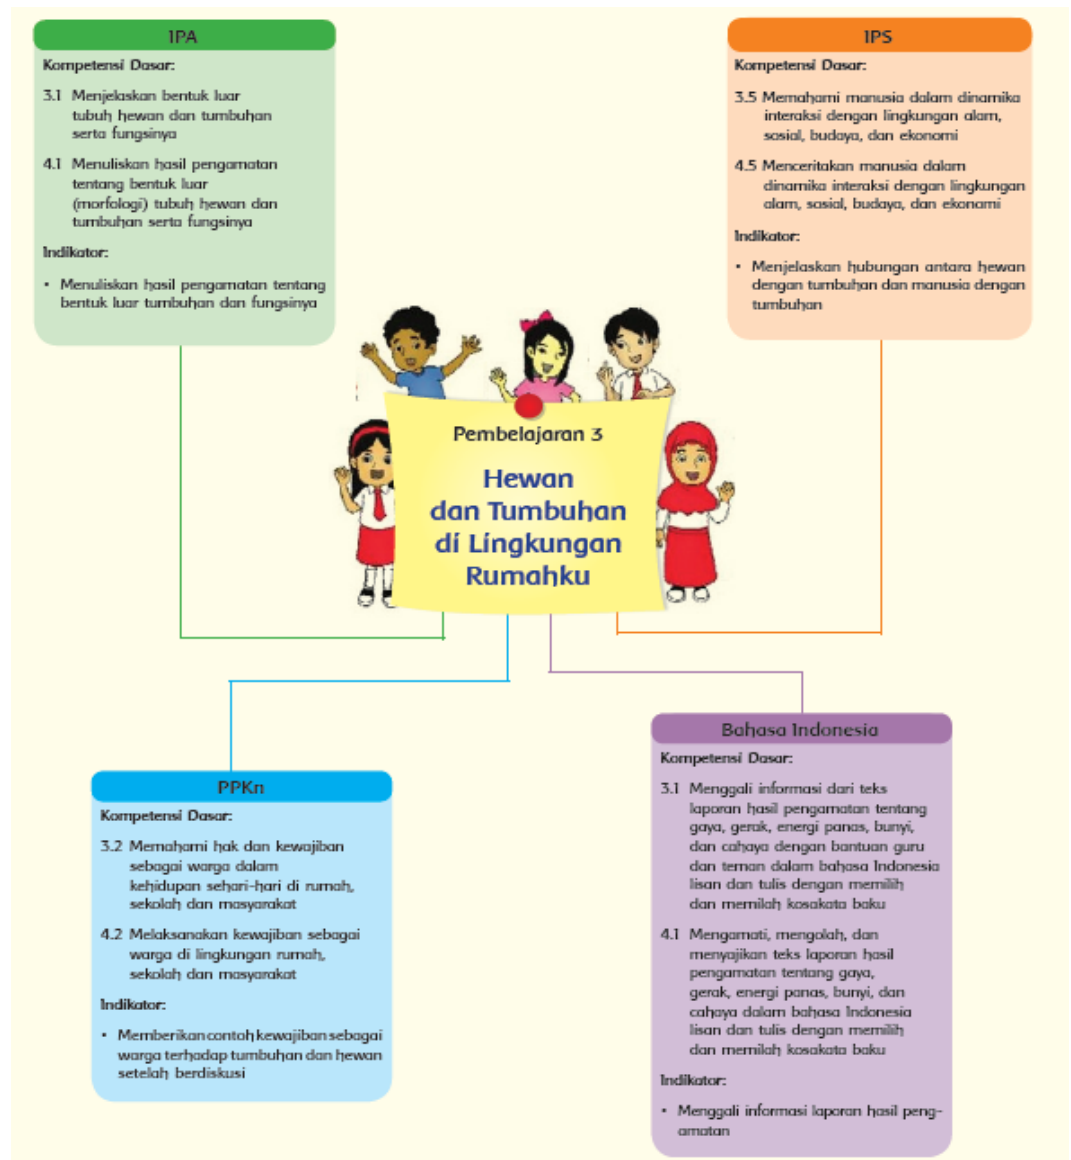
IPA

Kompetensi Dasar:

3.1 Menjelaskan bentuk luar tubuh hewan dan tumbuhan serta fungsinya

4.1 Menuliskan hasil pengamatan tentang bentuk luar (morfologi) tubuh hewan dan tumbuhan serta fungsinya

Indikator:

• Menuliskan hasil pengamatan tentang bentuk luar tumbuhan dan fungsinya

IPS

Kompetensi Dasar:

3.5 Memahami manusia dalam dinamika interaksi dengan lingkungan alam, sosial, budaya, dan ekonomi

4.5 Menceritakan manusia dalam dinamika interaksi dengan lingkungan alam, sosial, budaya, dan ekonomi

Indikator:

• Menjelaskan hubungan antara hewan dengan tumbuhan dan manusia dengan tumbuhan

Pembelajaran 3

Hewan dan Tumbuhan di Lingkungan Rumahku

PPKn

Kompetensi Dasar:

3.2 Memahami hak dan kewajiban sebagai warga dalam kehidupan sehari-hari di rumah, sekolah dan masyarakat

4.2 Melaksanakan kewajiban sebagai warga di lingkungan rumah, sekolah dan masyarakat

Indikator:

• Memberikan contoh kewajiban sebagai warga terhadap tumbuhan dan hewan setelah berdiskusi

Bahasa Indonesia

Kompetensi Dasar:

3.1 Menggali informasi dari teks laporan hasil pengamatan tentang gaya, gerak, energi panas, bunyi, dan cahaya dengan bantuan guru dan teman dalam bahasa Indonesia lisan dan tulis dengan memilih dan memilah kosakata baku

4.1 Mengamati, mengolah, dan menyajikan teks laporan hasil pengamatan tentang gaya, gerak, energi panas, bunyi, dan cahaya dalam bahasa Indonesia lisan dan tulis dengan memilih dan memilah kosakata baku

Indikator:

• Menggali informasi laporan hasil pengamatan